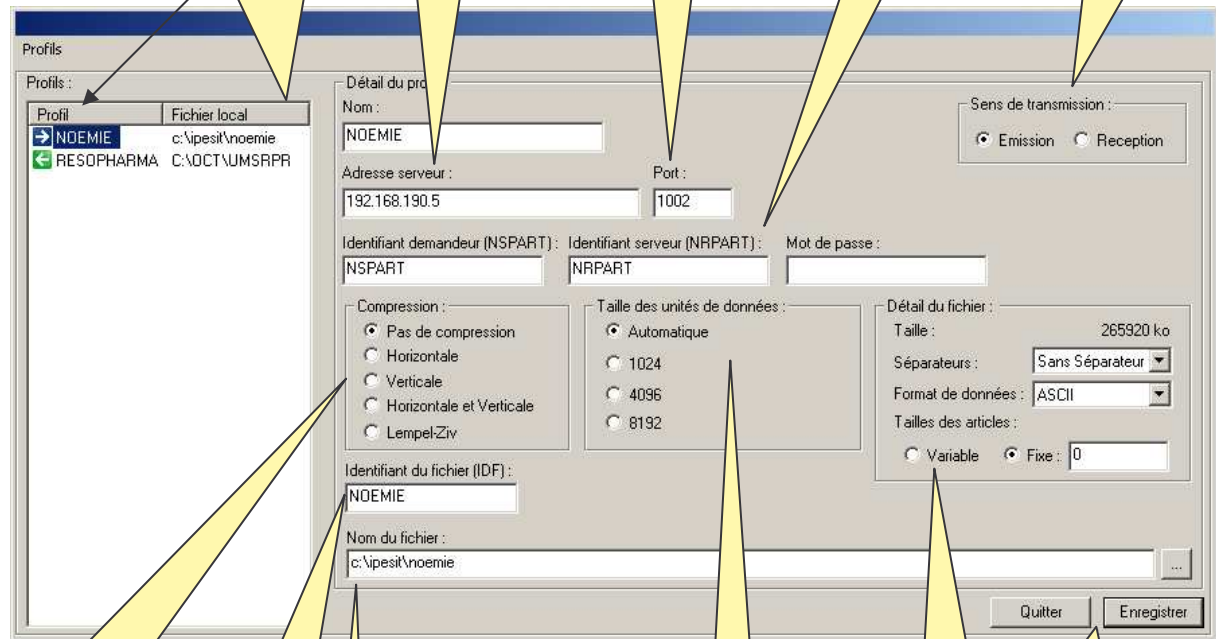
Profils

Profils :

| Profil | Fichier local |
|---|---|
| NOEMIE | c:\ipesit\noemie |
| RESOPHARMA | C:\OCT\UMSRPR |

Détail du pro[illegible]

Nom :
NOEMIE

Adresse serveur :
192.168.190.5

Port :
1002

Sens de transmission :
Emission
Reception

Identifiant demandeur (NSPART) :
NSPART

Identifiant serveur (NRPART) :
NRPART

Mot de passe :

Compression :
Pas de compression
Horizontale
Verticale
Horizontale et Verticale
Lempel-Ziv

Taille des unités de données :
Automatique
1024
4096
8192

Détail du fichier :
Taille : 265920 ko
Séparateurs : Sans Séparateur
Format de données : ASCII
Tailles des articles :
Variable
Fixe : 0

Identifiant du fichier (IDF) :
NOEMIE

Nom du fichier :
c:\ipesit\noemie

...

Quitter
Enregistrer